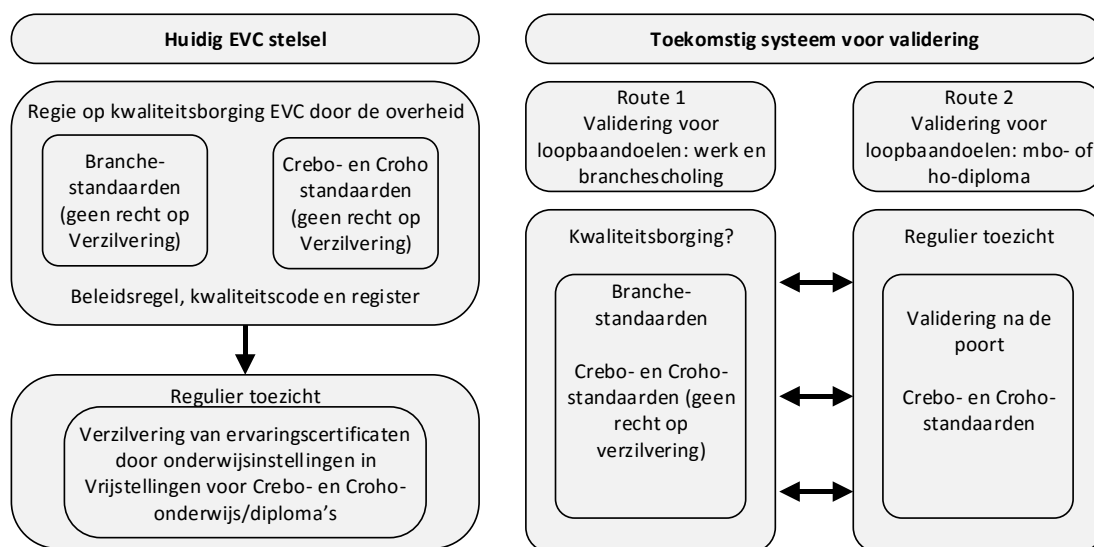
Huidig EVC stelsel

Regie op kwaliteitsborging EVC door de overheid

Branche-standaarden (geen recht op Verzilvering)

Crebo- en Croho standaarden (geen recht op Verzilvering)

Beleidsregel, kwaliteitscode en register

Regulier toezicht

Verzilvering van ervaringscertificaten door onderwijsinstellingen in Vrijstellingen voor Crebo- en Croho-onderwijs/diploma's

Toekomstig systeem voor validering

Route 1
Validering voor loopbaandoelen: werk en branchescholing

Route 2
Validering voor loopbaandoelen: mbo- of ho-diploma

Kwaliteitsborging?

Branche-standaarden

Crebo- en Croho-standaarden (geen recht op verzilvering)

Regulier toezicht

Validering na de poort

Crebo- en Croho-standaarden